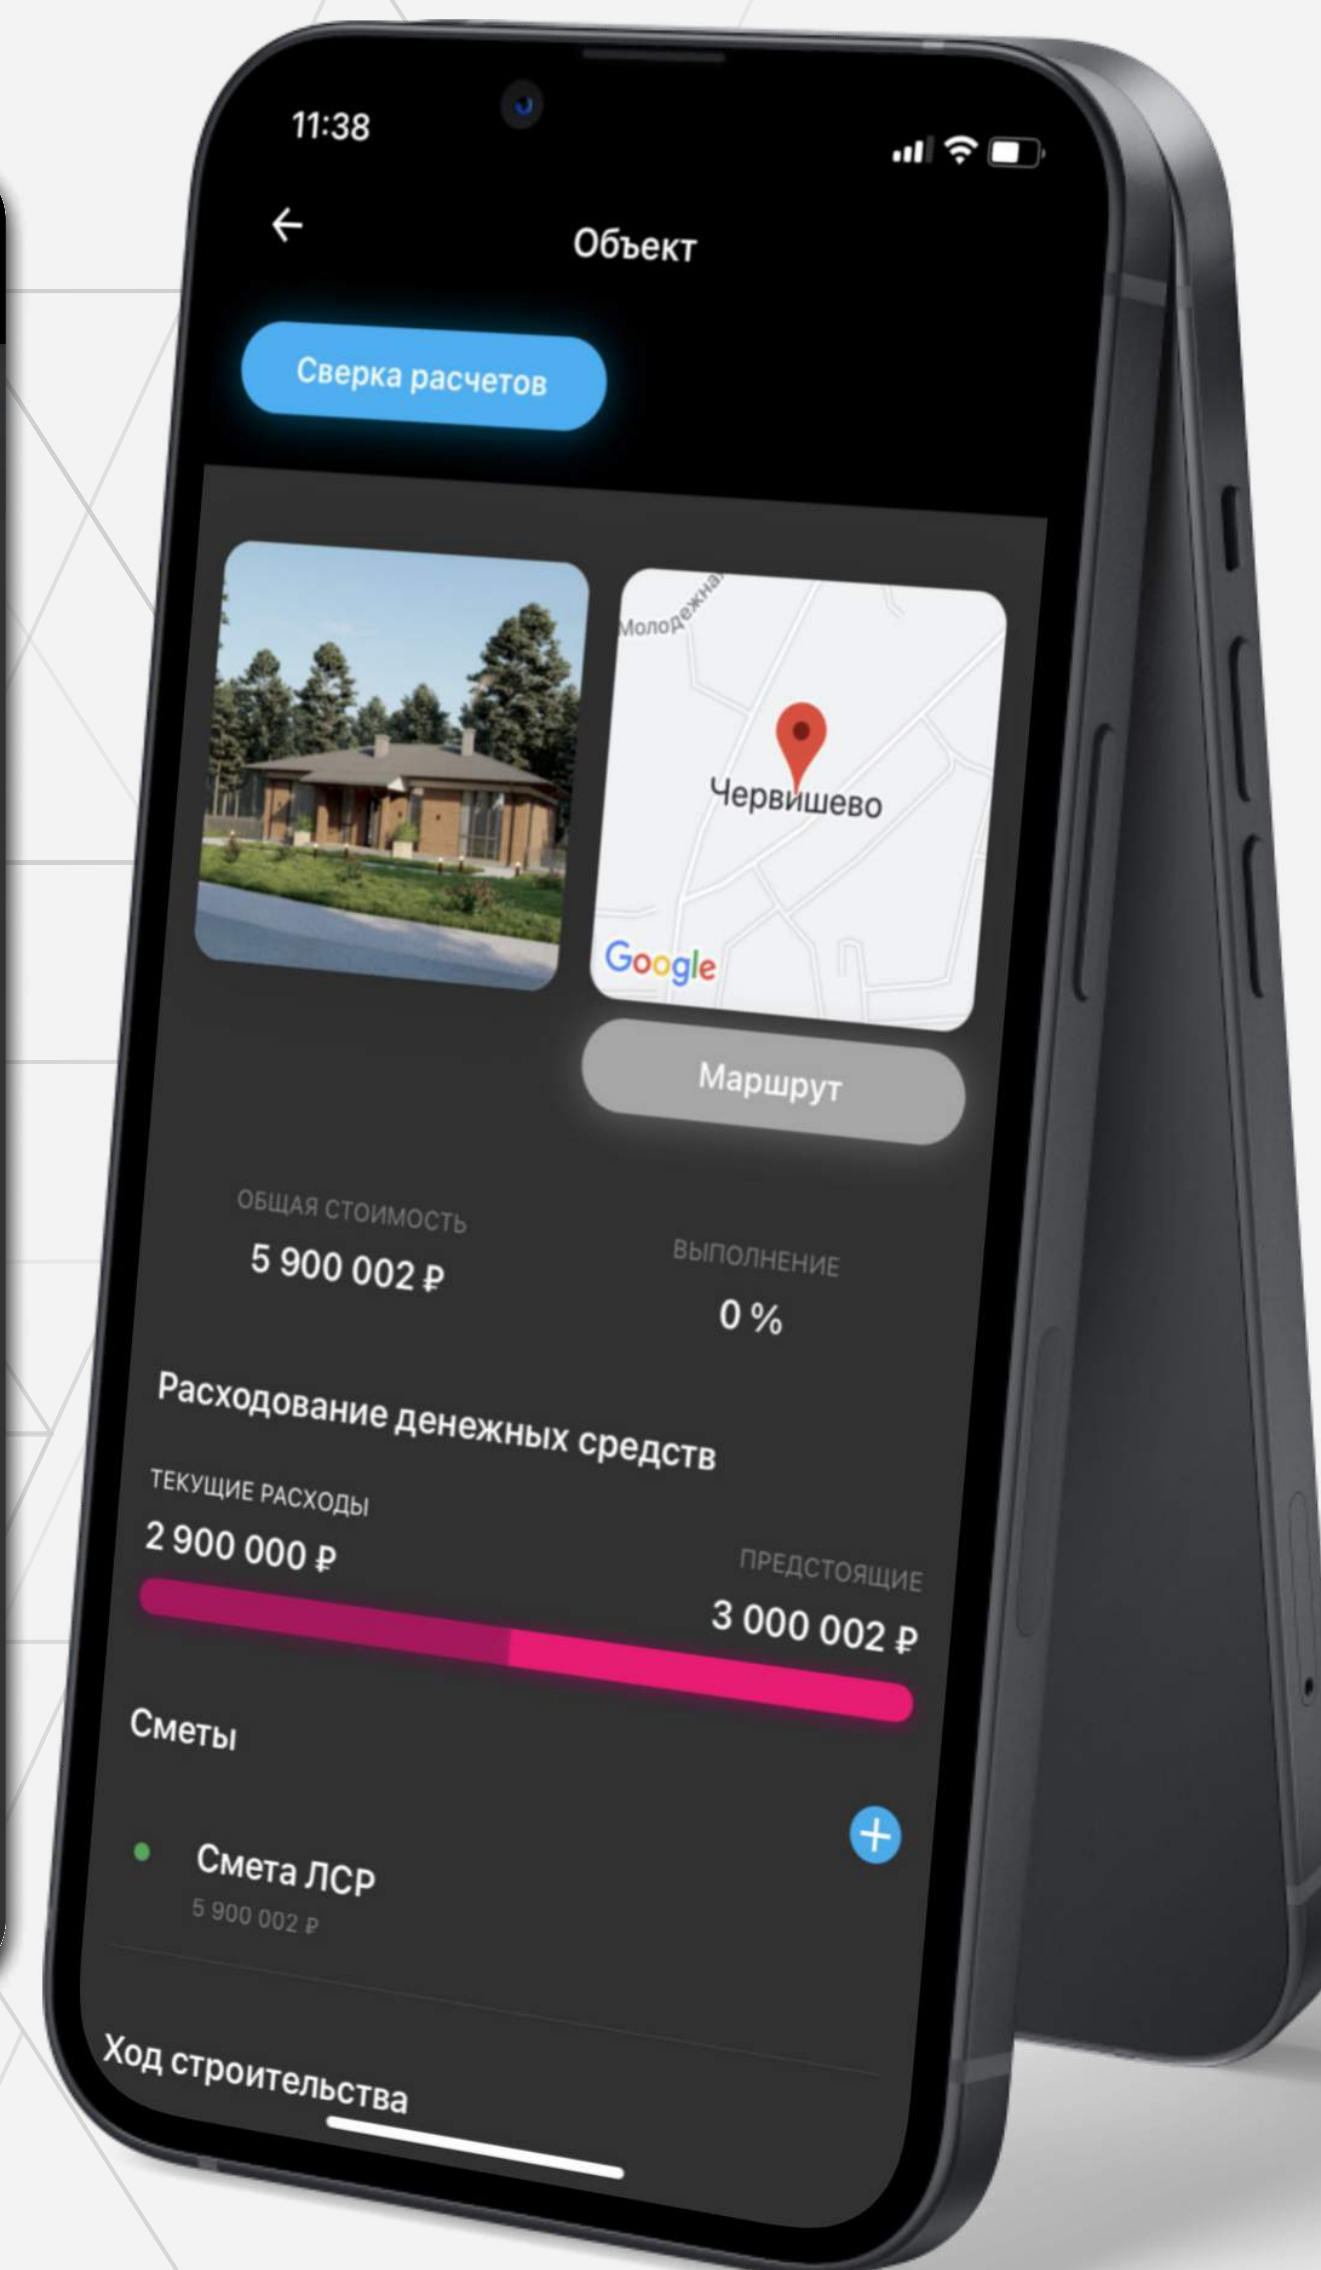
11:38

Объект

Сверка расчетов

Молодежная

Червишево

Google

Маршрут

ОБЩАЯ СТОИМОСТЬ
5 900 002 ₽

ВЫПОЛНЕНИЕ
0 %

Расходование денежных средств

ТЕКУЩИЕ РАСХОДЫ
2 900 000 ₽

ПРЕДСТОЯЩИЕ
3 000 002 ₽

Сметы

Смета ЛСР
5 900 002 ₽

Ход строительства